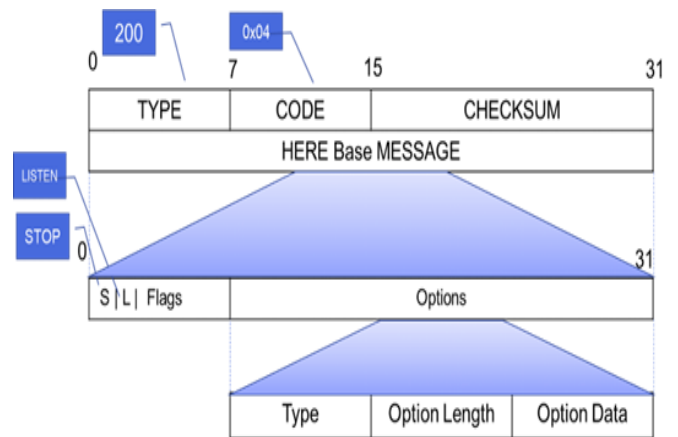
200

0x04

0

7

15

31

| TYPE | CODE | CHECKSUM |
|---|---|---|

HERE Base MESSAGE

LISTEN

STOP

0

31

| S \| L \| Flags | Options |
|---|---|

| Type | Option Length | Option Data |
|---|---|---|